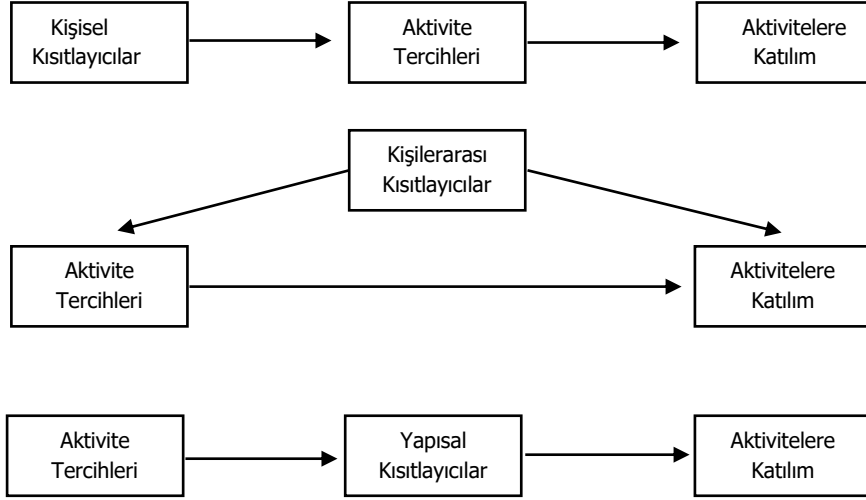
Kişisel Kısıtlayıcılar

Aktivite Tercihleri

Aktivitelere Katılım

Kişilerarası Kısıtlayıcılar

Aktivite Tercihleri

Aktivitelere Katılım

Aktivite Tercihleri

Yapısal Kısıtlayıcılar

Aktivitelere Katılım